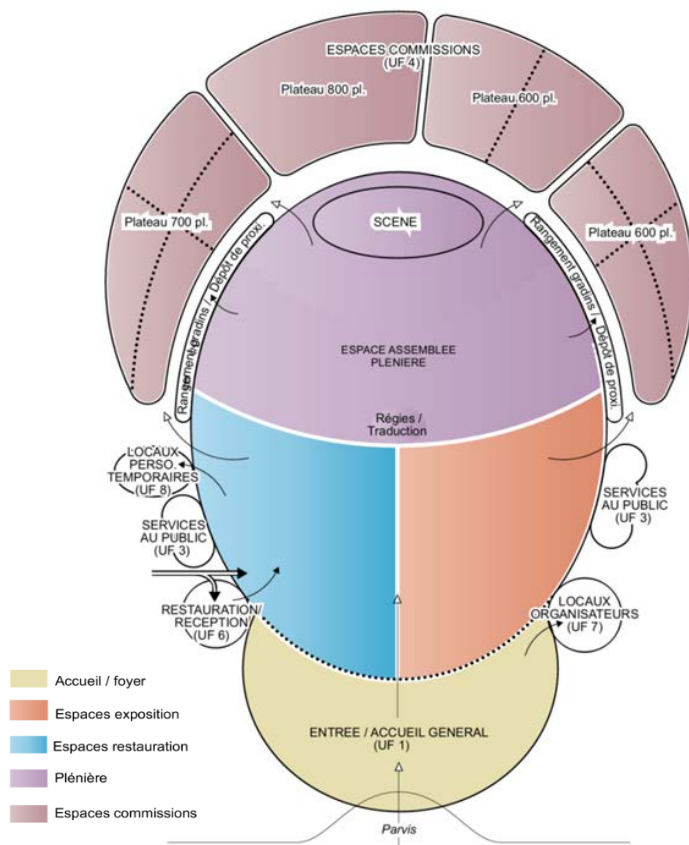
ESPACES COMMISSIONS
(UF 4)

Plateau 800 pl.

Plateau 600 pl.

Plateau 700 pl.

Plateau 600 pl.

SCENE

Rangement gradins / Dépôt de proxi.

Rangement gradins / Dépôt de proxi.

ESPACE ASSEMBLEE PLENIERE

Régies / Traduction

LOCAUX PERSO. TEMPORAIRES (UF 8)

SERVICES AU PUBLIC (UF 3)

SERVICES AU PUBLIC (UF 3)

RESTAURATION/ RECEPTION (UF 6)

LOCAUX ORGANISATEURS (UF 7)

ENTREE / ACCUEIL GENERAL (UF 1)

Parvis

Accueil / foyer

Espaces exposition

Espaces restauration

Plénière

Espaces commissions